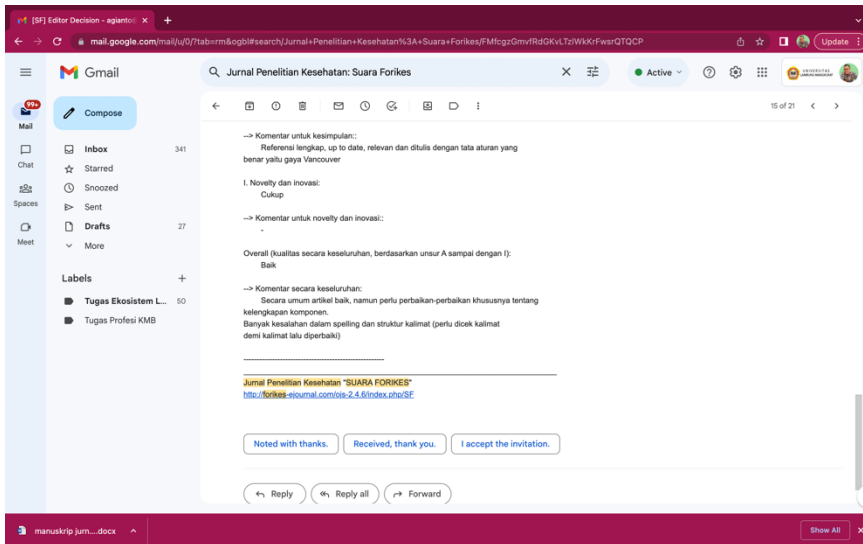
[SF] Editor Decision - agiantoi ×
+
mail.google.com/mail/u/0/?tab=rm&ogbl#search/Jurnal+Penelitian+Kesehatan%3A+Suara+Forikes/FMfcgzGmvfRdGKvLTzlWkKrFwsrQTQCP
Update
Gmail
Jurnal Penelitian Kesehatan: Suara Forikes
Active
99+
Mail
Chat
Spaces
Meet
Compose
Inbox 341
Starred
Snoozed
Sent
Drafts 27
More
Labels +
Tugas Ekosistem L... 50
Tugas Profesi KMB
15 of 21

--> Komentar untuk kesimpulan::
Referensi lengkap, up to date, relevan dan ditulis dengan tata aturan yang benar yaitu gaya Vancouver

I. Novelty dan inovasi:
Cukup

--> Komentar untuk novelty dan inovasi::
-

Overall (kualitas secara keseluruhan, berdasarkan unsur A sampai dengan I):
Baik

--> Komentar secara keseluruhan:
Secara umum artikel baik, namun perlu perbaikan-perbaikan khususnya tentang kelengkapan komponen.
Banyak kesalahan dalam spelling dan struktur kalimat (perlu dicek kalimat demi kalimat lalu diperbaiki)

________________________________________________

Jurnal Penelitian Kesehatan "SUARA FORIKES"
http://forikes-ejournal.com/ojs-2.4.6/index.php/SF

Noted with thanks.
Received, thank you.
I accept the invitation.

Reply
Reply all
Forward

manuskrip jurn....docx
Show All